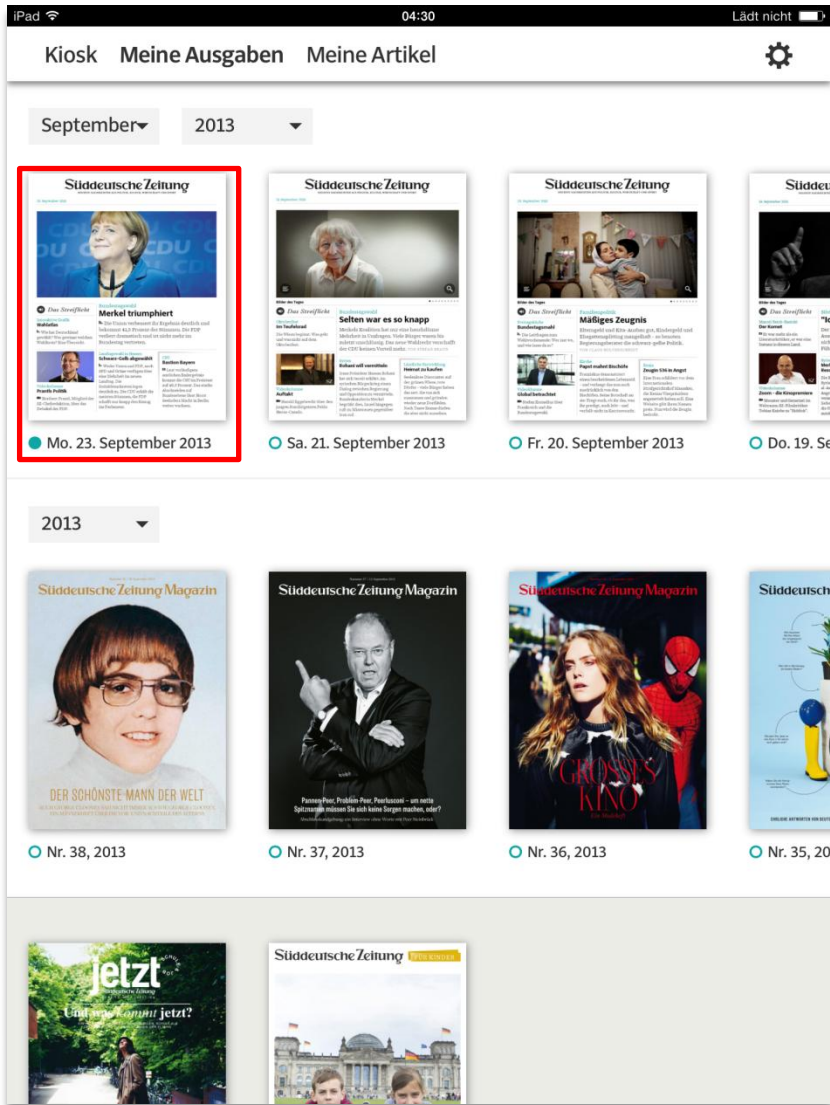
iPad 04:30 Lädt nicht

Kiosk Meine Ausgaben Meine Artikel

September 2013

Süddeutsche Zeitung
Das Streiflicht
Merkel triumphiert
Schwarz-Gelb abgewählt
Pranks Politik
Basten Bayern

Mo. 23. September 2013

Süddeutsche Zeitung
Das Streiflicht
Selten war es so knapp

Sa. 21. September 2013

Süddeutsche Zeitung
Das Streiflicht
Mäßiges Zeugnis
Bundestagswahl
Global betrachtet

Fr. 20. September 2013

Süddeutsche Zeitung
Das Streiflicht
Der Komet

Do. 19. Se

2013

Süddeutsche Zeitung Magazin
DER SCHÖNSTE MANN DER WELT

Nr. 38, 2013

Süddeutsche Zeitung Magazin
Pannen-Peer, Problem-Peer, Peerlusconi – um nette Spitznamen müssen Sie sich keine Sorgen machen, oder?

Nr. 37, 2013

Süddeutsche Zeitung Magazin
GROSSES KINO

Nr. 36, 2013

Süddeutsche

Nr. 35, 20

jetzt
Und was kommt jetzt?

Süddeutsche Zeitung FÜR KINDER